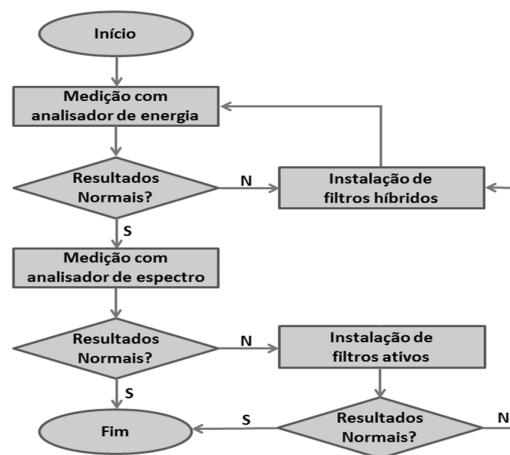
Início

Medição com analisador de energia

Resultados Normais?

N

Instalação de filtros híbridos

S

Medição com analisador de espectro

Resultados Normais?

N

Instalação de filtros ativos

S

Fim

S

Resultados Normais?

N